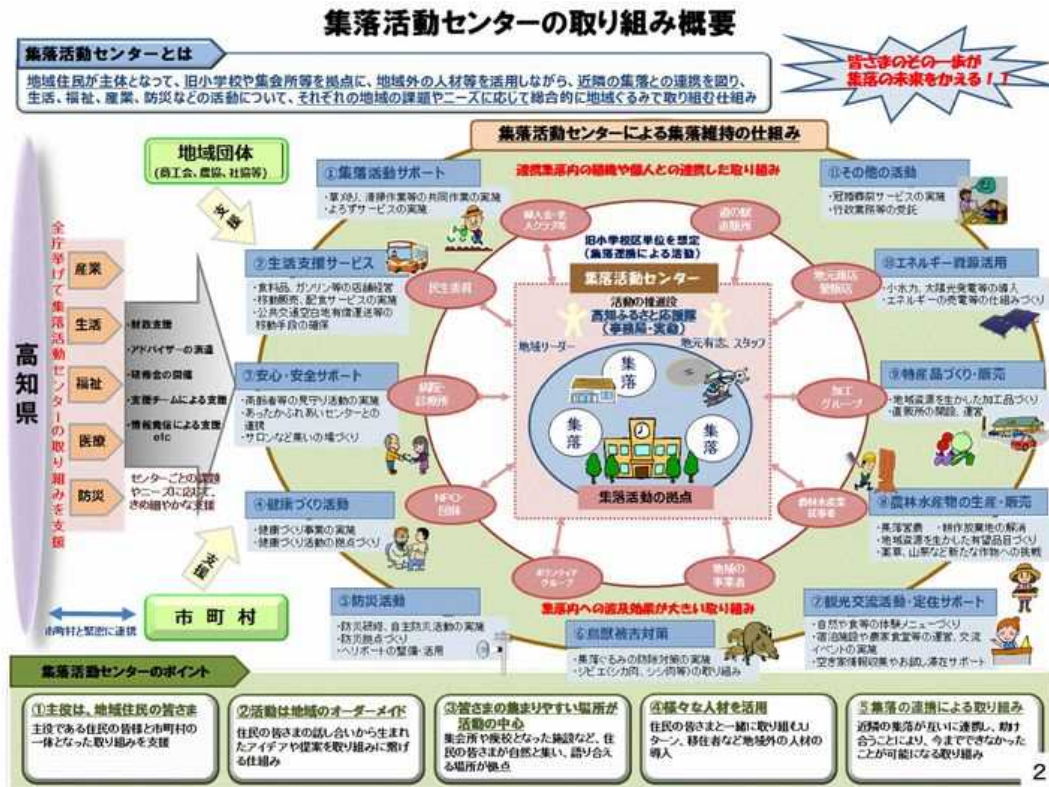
集落活動センターの取り組み概要

集落活動センターとは

地域住民が主体となって、旧小学校や集会所等を拠点に、地域外の人材等を活用しながら、近隣の集落との連携を図り、生活、福祉、産業、防災などの活動について、それぞれの地域の課題やニーズに応じて総合的に地域ぐるみで取り組む仕組み

皆さまのその一歩が集落の未来をかえる！！

集落活動センターによる集落維持の仕組み

高知県

全庁挙げて集落活動センターの取り組みを支援

産業
生活
福祉
医療
防災

・財政支援
・アドバイザーの派遣
・研修会の開催
・支援チームによる支援
・情報発信による支援 etc

センターごとの課題やニーズに応じて、きめ細やかな支援

地域団体
(商工会、農協、社協等)

支援

支援

市町村

市町村と緊密に連携

①集落活動サポート
・草刈り、溝掃除等の共同作業の実施
・よろずサービスの実施

②生活支援サービス
・食料品、ガソリン等の店舗経営
・移動販売、配食サービスの実施
・公共交通空白地有償運送等の移動手段の確保

③安心・安全サポート
・高齢者等の見守り活動の実施
・あったかふれあいセンターとの連携
・サロンなど集いの場づくり

④健康づくり活動
・健康づくり事業の実施
・健康づくり活動の拠点づくり

⑤防災活動
・防災研修、自主防災活動の実施
・防災拠点づくり
・ヘリポートの整備・活用

⑥鳥獣被害対策
・集落ぐるみの防除対策の実施
・ジビエ(シカ肉、シシ肉等)の取り組み

⑦観光交流活動・定住サポート
・自然や食等の体験メニューづくり
・宿泊施設や農家食堂等の運営、交流イベントの実施
・空き家情報収集やお試し滞在サポート

⑧農林水産物の生産・販売
・集落営農　・耕作放棄地の解消
・地域資源を生かした有望品目づくり
・薬草、山菜など新たな作物への挑戦

⑨特産品づくり・販売
・地域資源を生かした加工品づくり
・直販所の開設、運営

⑩エネルギー資源活用
・小水力、太陽光発電等の導入
・エネルギーの売電等の仕組みづくり

⑪その他の活動
・冠婚葬祭サービスの実施
・行政業務等の受託

連携集落内の組織や個人との連携した取り組み

婦人会・老人クラブ等
道の駅直販所
地元商店営業店
加工グループ
農林水産業従事者
地域の事業者
ボランティアグループ
NPO・団体
病院・診療所
民生委員

旧小学校区単位を想定
(集落連携による活動)

集落活動センター

活動の推進役
高知ふるさと応援隊
(事務局・実働)

地域リーダー
地元有志、スタッフ

集落
集落
集落

集落活動の拠点

集落内への波及効果が大きい取り組み

集落活動センターのポイント

①主役は、地域住民の皆さま
主役である住民の皆様と市町村の一体となった取り組みを支援

②活動は地域のオーダーメイド
住民の皆さまの話し合いから生まれたアイデアや提案を取り組みに繋げる仕組み

③皆さまの集まりやすい場所が活動の中心
集会所や廃校となった施設など、住民の皆さまが自然と集い、語り合える場所が拠点

④様々な人材を活用
住民の皆さまと一緒に取り組むUターン、移住者など地域外の人材の導入

⑤集落の連携による取り組み
近隣の集落が互いに連携し、助け合うことにより、今までできなかったことが可能になる取り組み

2